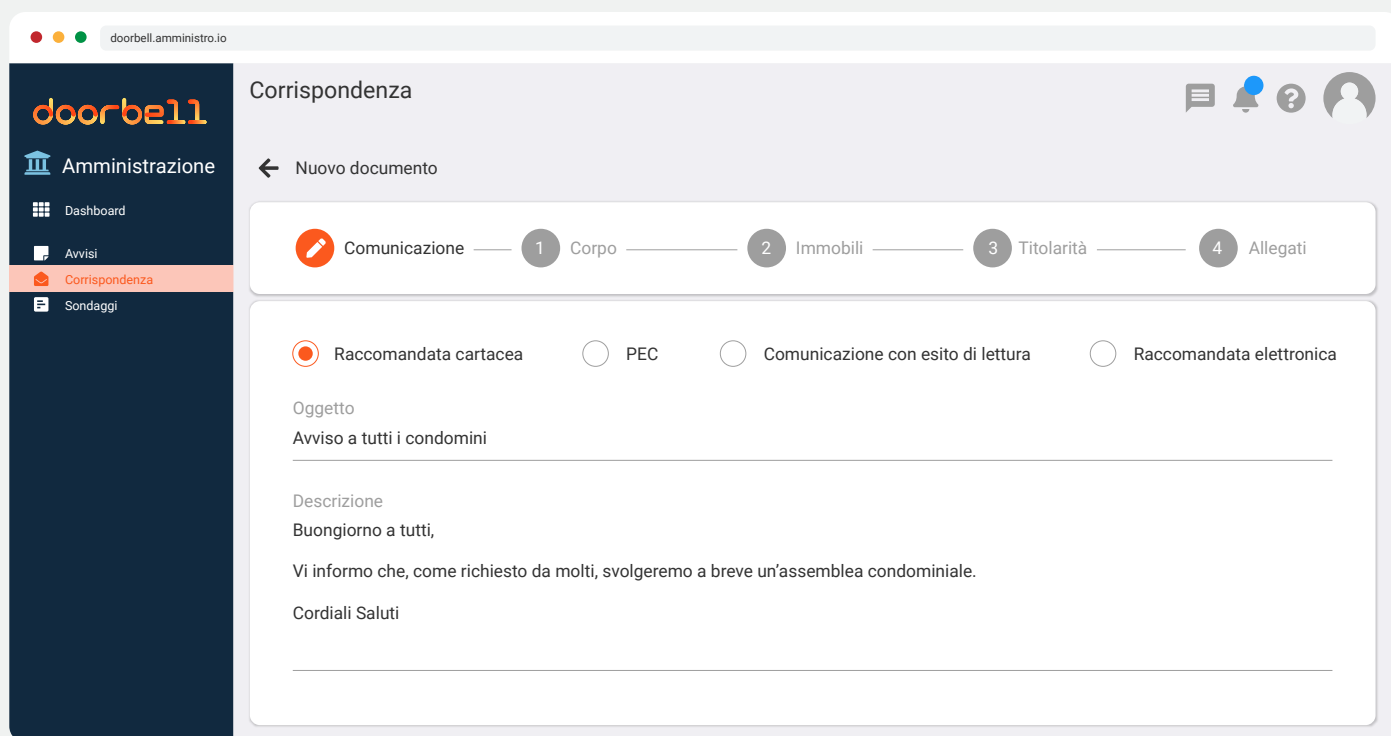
doorbell.amministro.io

doorbell

Amministrazione

Dashboard

Avvisi

Corrispondenza

Sondaggi

Corrispondenza

Nuovo documento

Comunicazione 1 Corpo 2 Immobili 3 Titolarità 4 Allegati

Raccomandata cartacea PEC Comunicazione con esito di lettura Raccomandata elettronica

Oggetto
Avviso a tutti i condomini

Descrizione
Buongiorno a tutti,

Vi informo che, come richiesto da molti, svolgeremo a breve un'assemblea condominiale.

Cordiali Saluti